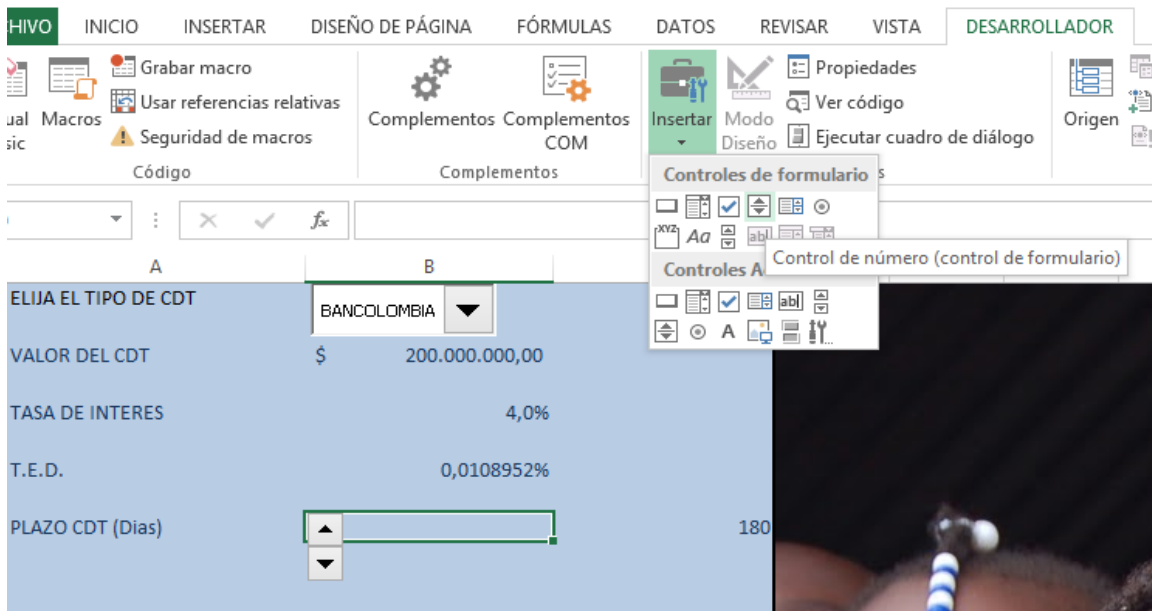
HIVO INICIO INSERTAR DISEÑO DE PÁGINA FÓRMULAS DATOS REVISAR VISTA DESARROLLADOR

ual sic Macros Grabar macro Usar referencias relativas Seguridad de macros
Código

Complementos Complementos COM
Complementos

Insertar Modo Diseño Propiedades Ver código Ejecutar cuadro de diálogo
Origen

Controles de formulario
Controles A
Control de número (control de formulario)

$f_x$

A B

| ELIJA EL TIPO DE CDT | BANCOLOMBIA |
|---|---|
| VALOR DEL CDT | $ 200.000.000,00 |
| TASA DE INTERES | 4,0% |
| T.E.D. | 0,0108952% |
| PLAZO CDT (Dias) | 180 |